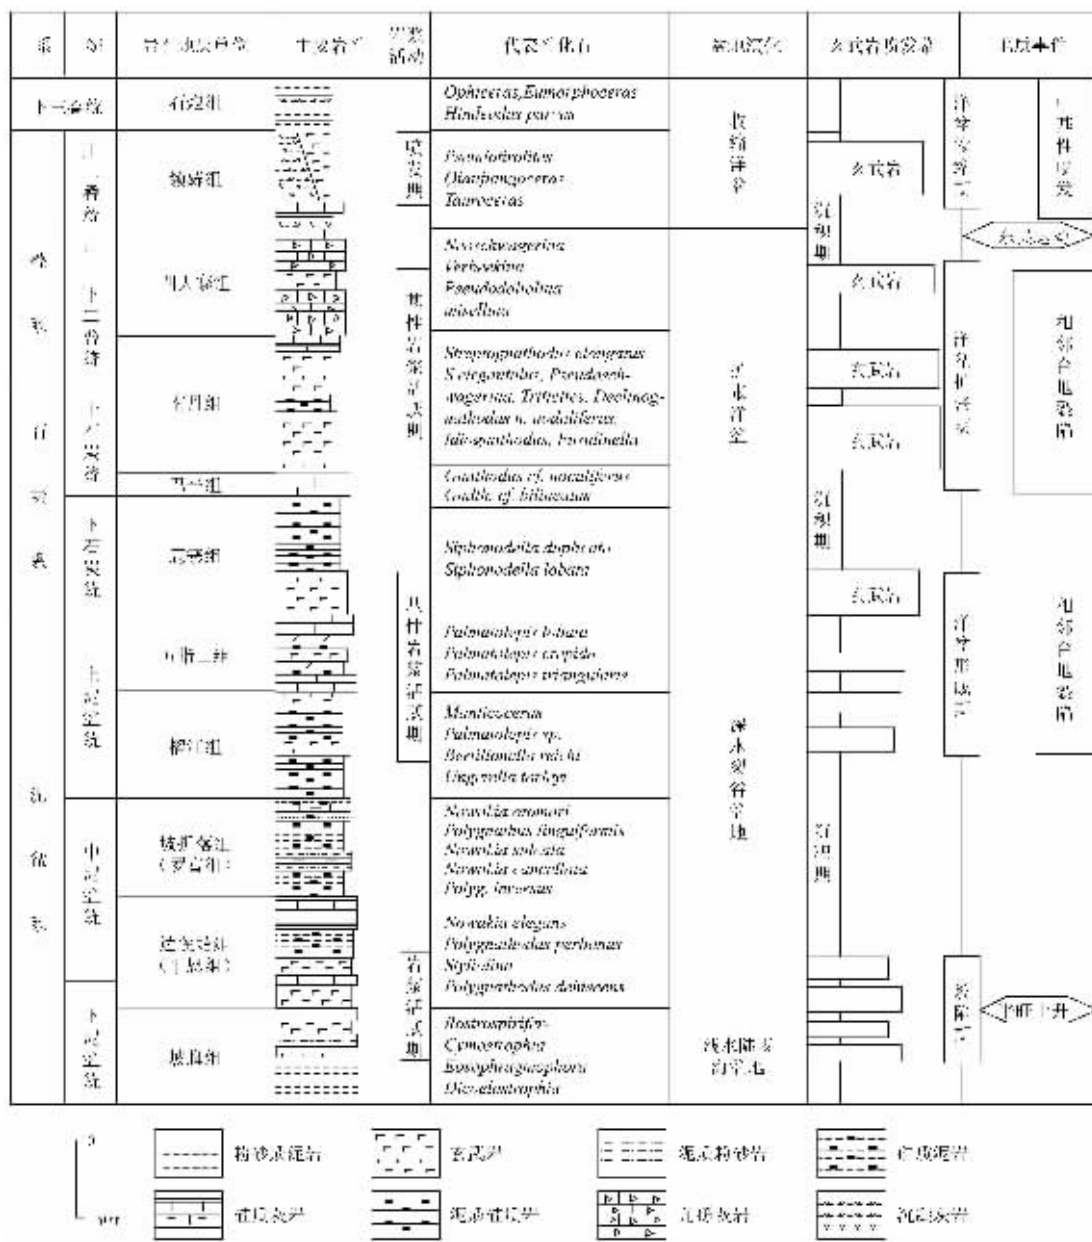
| 系 | 统 | 岩石地层单位 | 主要岩性 | 岩浆活动 | 代表性化石 | 沉积环境 | 玄武岩喷发期 | 地质事件 |
|---|---|---|---|---|---|---|---|---|
| 下三叠统 | | 石炮组 | | | Ophiceras, Eumorphoceras Hindeodus parvus | | | |
| 二叠系 | 上二叠统 | 领好组 | | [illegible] | Pseudotirolites Qianjiangoceras Tapoceras | 浅海陆棚 | 玄武岩 | 上扬子构造 |
| | 下二叠统 | 四大寨组 | | 其件岩浆活动期 | Neoschwagerina Verbeekina Pseudodoliolina misellina | | 玄武岩 | |
| | 下石炭统 | 南丹组 | | | Streptognathodus elongatus S. elegantulus, Pseudoschwagerina, Triticites, Declinognathodus n. nodaliferus, Idiognathodus, Fusulinella | 台盆浅海 | 玄武岩 | 右江裂谷盆地 |
| | | 巴平组 | | | Gnathodus cf. noraliferus Gnathodus cf. bilineatus | | 玄武岩 | |
| 泥盆系 | 上泥盆统 | 五指山组 | | 其件岩浆活动期 | Siphonodella duplicata Siphonodella lobata | | 玄武岩 | 右江裂谷盆地 |
| | | 榴江组 | | | Palmatolepis hiana Palmatolepis crepida Palmatolepis triangularis | 深水裂谷盆地 | | |
| | | | | | Manticoceras Palmatolepis sp. Beerilimella rich Ungyrolla tarloya | | | |
| | 中泥盆统 | 罗富组(罗富组) | | | Nowakia otomari Polygnathus linguiformis Nowakia sulcata Nowakia cancellata Polyg. lenensis | | | |
| | | 塘丁组(塘丁组) | | 岩浆活动期 | Nowakia elegans Polygnathus perbonus Styliolina Polygnathus dehiscens | | | |
| | 下泥盆统 | 那高岭组 | | | Rostrospirifer Cymostrophia Eosophragmophora Dicoelostrophia | 浅水陆表海陆棚 | | 海平面上升 |

0 ... m 粉砂质泥岩 玄武岩 泥质粉砂岩 硅质泥岩 硅质灰岩 泥质硅质岩 白云质灰岩 泥晶灰岩